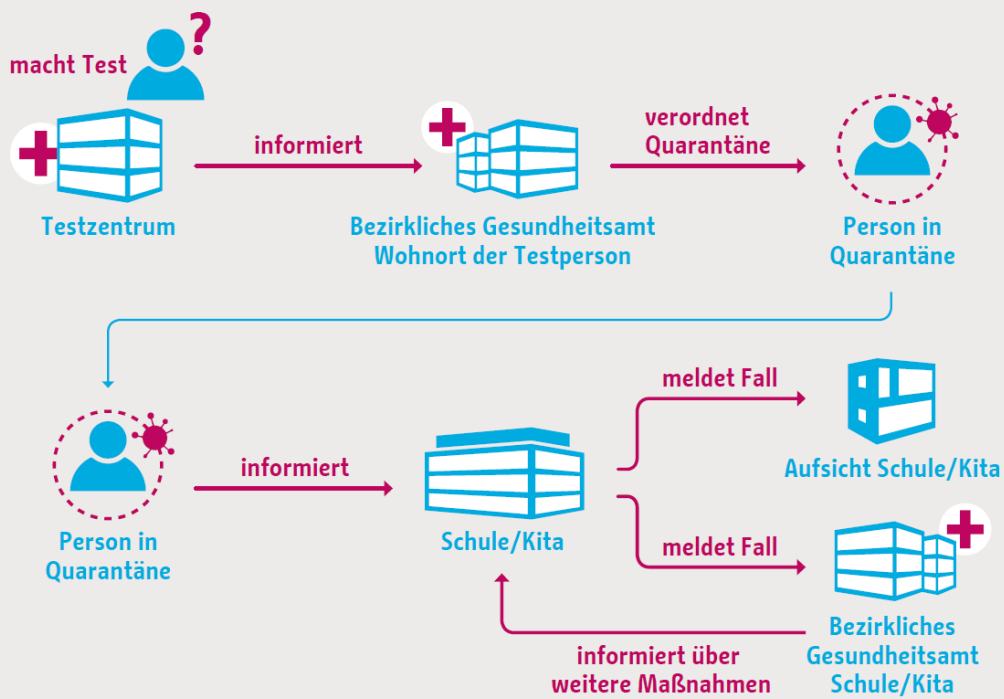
macht Test

Testzentrum

informiert

Bezirkliches Gesundheitsamt Wohnort der Testperson

verordnet Quarantäne

Person in Quarantäne

Person in Quarantäne

informiert

Schule/Kita

meldet Fall

Aufsicht Schule/Kita

meldet Fall

Bezirkliches Gesundheitsamt Schule/Kita

informiert über weitere Maßnahmen